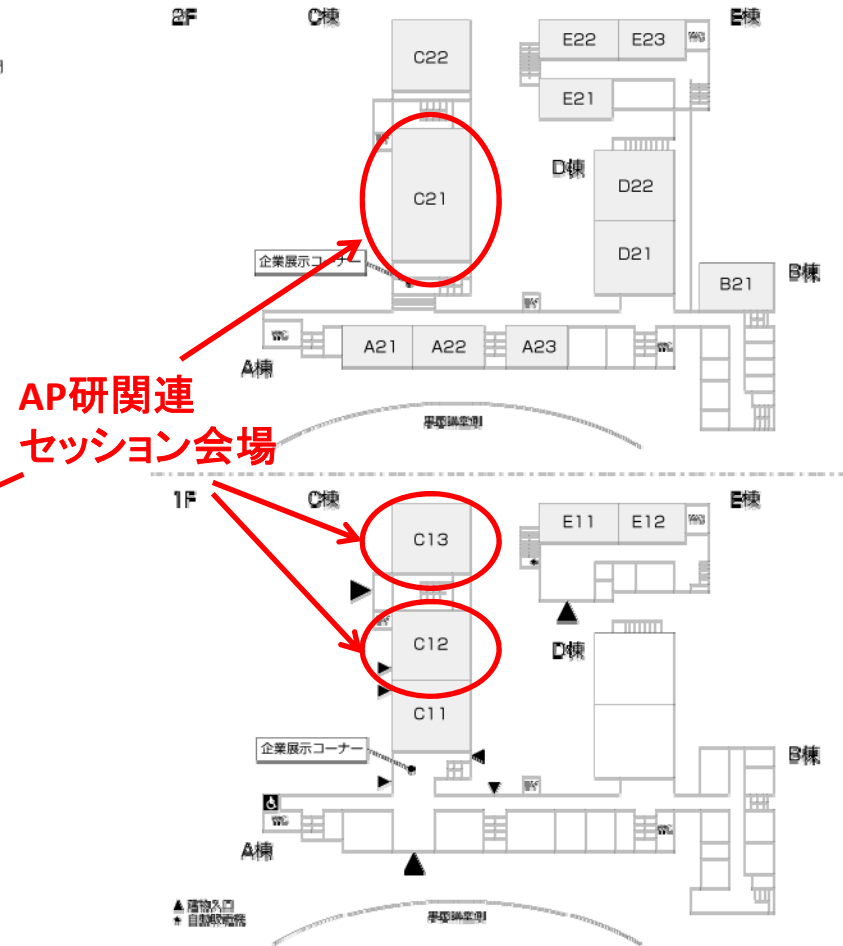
2F C棟 E棟

C22

E22 E23 WC

E21

D棟 D22

C21

D21

企業展示コーナー

B21 B棟

WC

A21 A22 A23 WC

A棟

AP研関連
セッション会場

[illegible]

1F C棟 E棟

E11 E12 WC

C13

D棟

C12

C11

企業展示コーナー

B棟

WC

A棟

▲ 建物入口
＊ 自動販売機

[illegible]